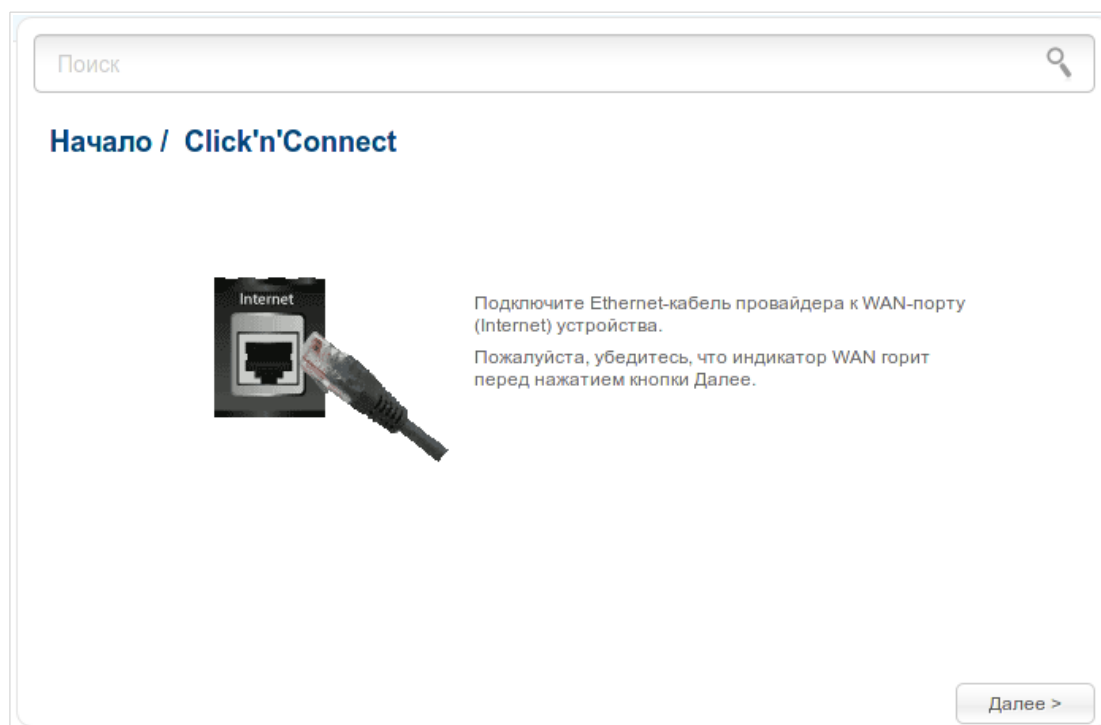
Поиск

Начало / Click'n'Connect

Internet

Подключите Ethernet-кабель провайдера к WAN-порту (Internet) устройства.

Пожалуйста, убедитесь, что индикатор WAN горит перед нажатием кнопки Далее.

Далее >